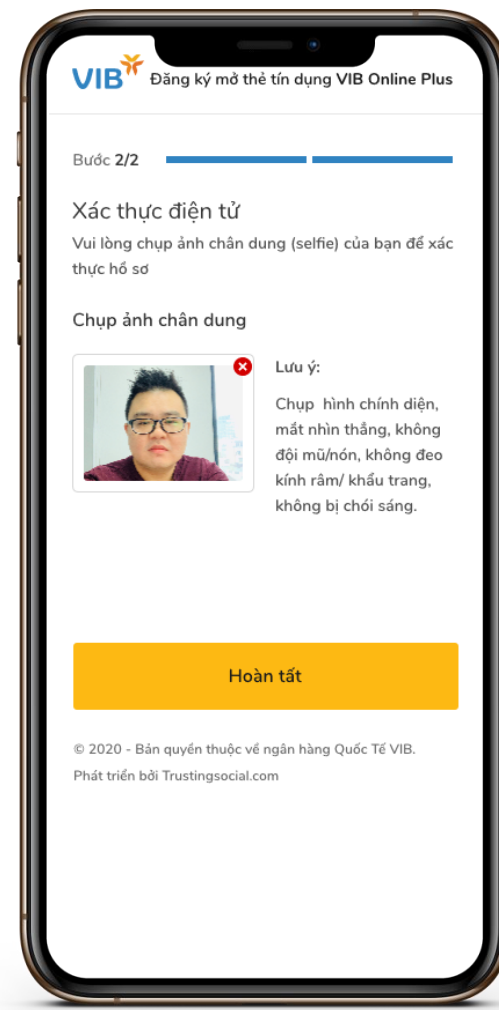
VIB Đăng ký mở thẻ tín dụng VIB Online Plus

Bước 2/2

Xác thực điện tử

Vui lòng chụp ảnh chân dung (selfie) của bạn để xác thực hồ sơ

Chụp ảnh chân dung

Lưu ý:

Chụp hình chính diện, mắt nhìn thẳng, không đội mũ/nón, không đeo kính râm/ khẩu trang, không bị chói sáng.

Hoàn tất

© 2020 - Bản quyền thuộc về ngân hàng Quốc Tế VIB.
Phát triển bởi Trustingsocial.com